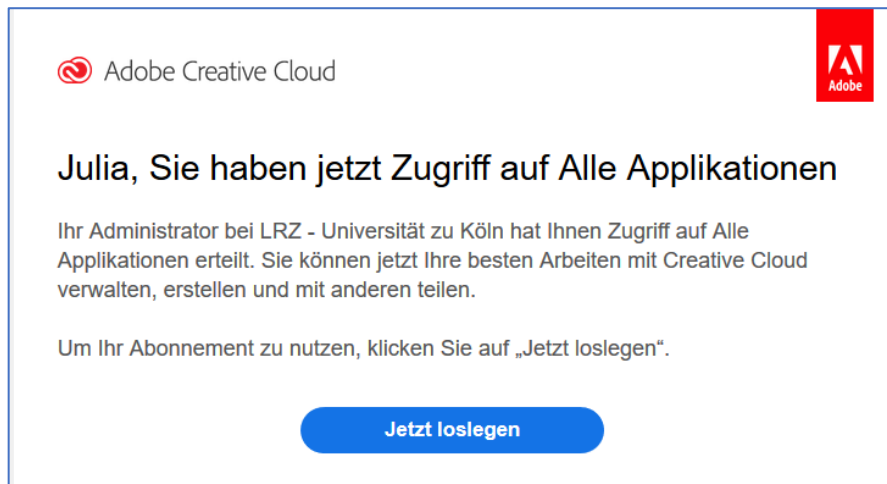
Adobe Creative Cloud

Adobe

Julia, Sie haben jetzt Zugriff auf Alle Applikationen

Ihr Administrator bei LRZ - Universität zu Köln hat Ihnen Zugriff auf Alle Applikationen erteilt. Sie können jetzt Ihre besten Arbeiten mit Creative Cloud verwalten, erstellen und mit anderen teilen.

Um Ihr Abonnement zu nutzen, klicken Sie auf „Jetzt loslegen“.

Jetzt loslegen